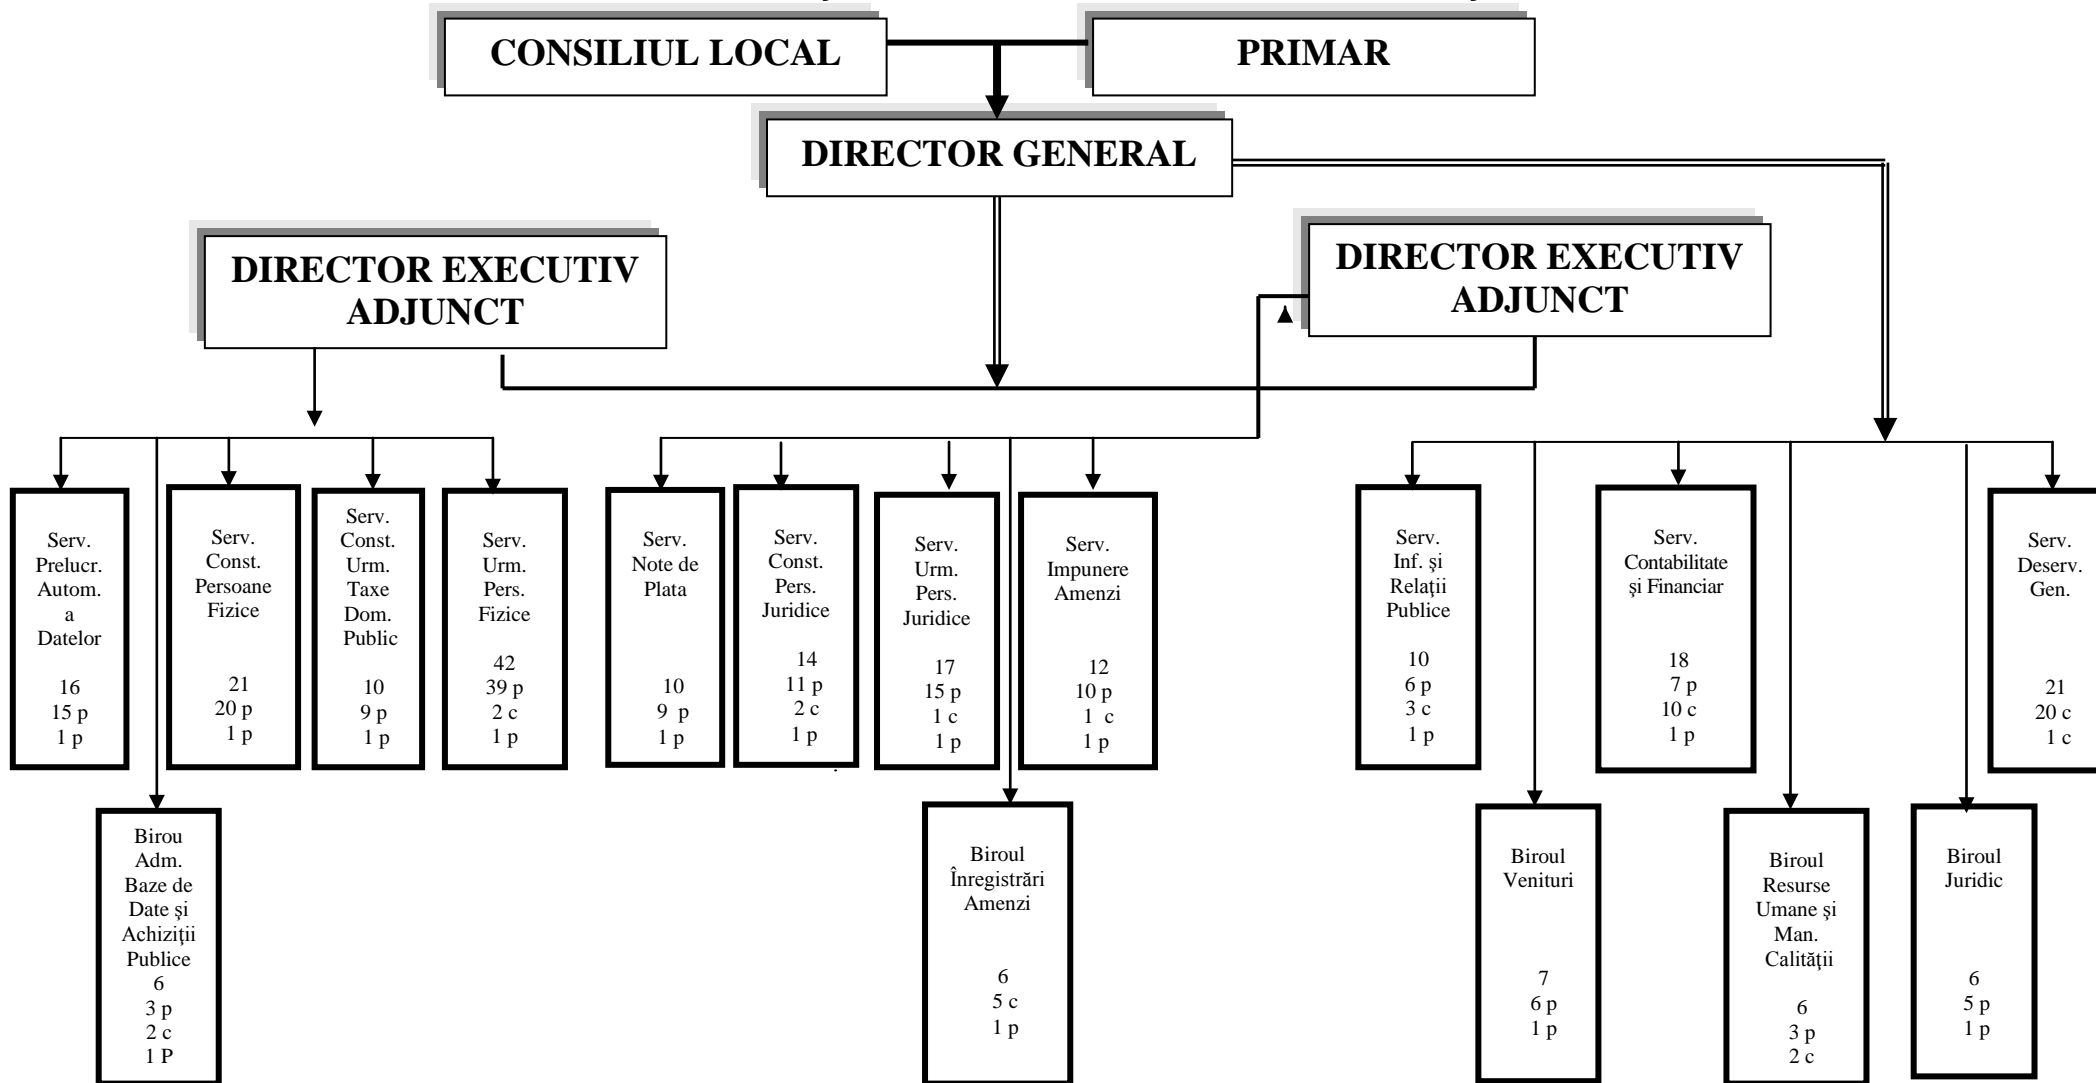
CONSILIUL LOCAL

PRIMAR

DIRECTOR GENERAL

DIRECTOR EXECUTIV ADJUNCT

DIRECTOR EXECUTIV ADJUNCT

Serv. Prelucr. Autom. a Datelor
16
15 p
1 p

Birou Adm. Baze de Date şi Achiziţii Publice
6
3 p
2 c
1 P

Serv. Const. Persoane Fizice
21
20 p
1 p

Serv. Const. Urm. Taxe Dom. Public
10
9 p
1 p

Serv. Urm. Pers. Fizice
42
39 p
2 c
1 p

Serv. Note de Plata
10
9 p
1 p

Serv. Const. Pers. Juridice
14
11 p
2 c
1 p

Serv. Urm. Pers. Juridice
17
15 p
1 c
1 p

Biroul Înregistrări Amenzi
6
5 c
1 p

Serv. Impunere Amenzi
12
10 p
1 c
1 p

Serv. Inf. şi Relaţii Publice
10
6 p
3 c
1 p

Biroul Venituri
7
6 p
1 p

Serv. Contabilitate şi Financiar
18
7 p
10 c
1 p

Biroul Resurse Umane şi Man. Calităţii
6
3 p
2 c

Biroul Juridic
6
5 p
1 p

Serv. Deserv. Gen.
21
20 c
1 c